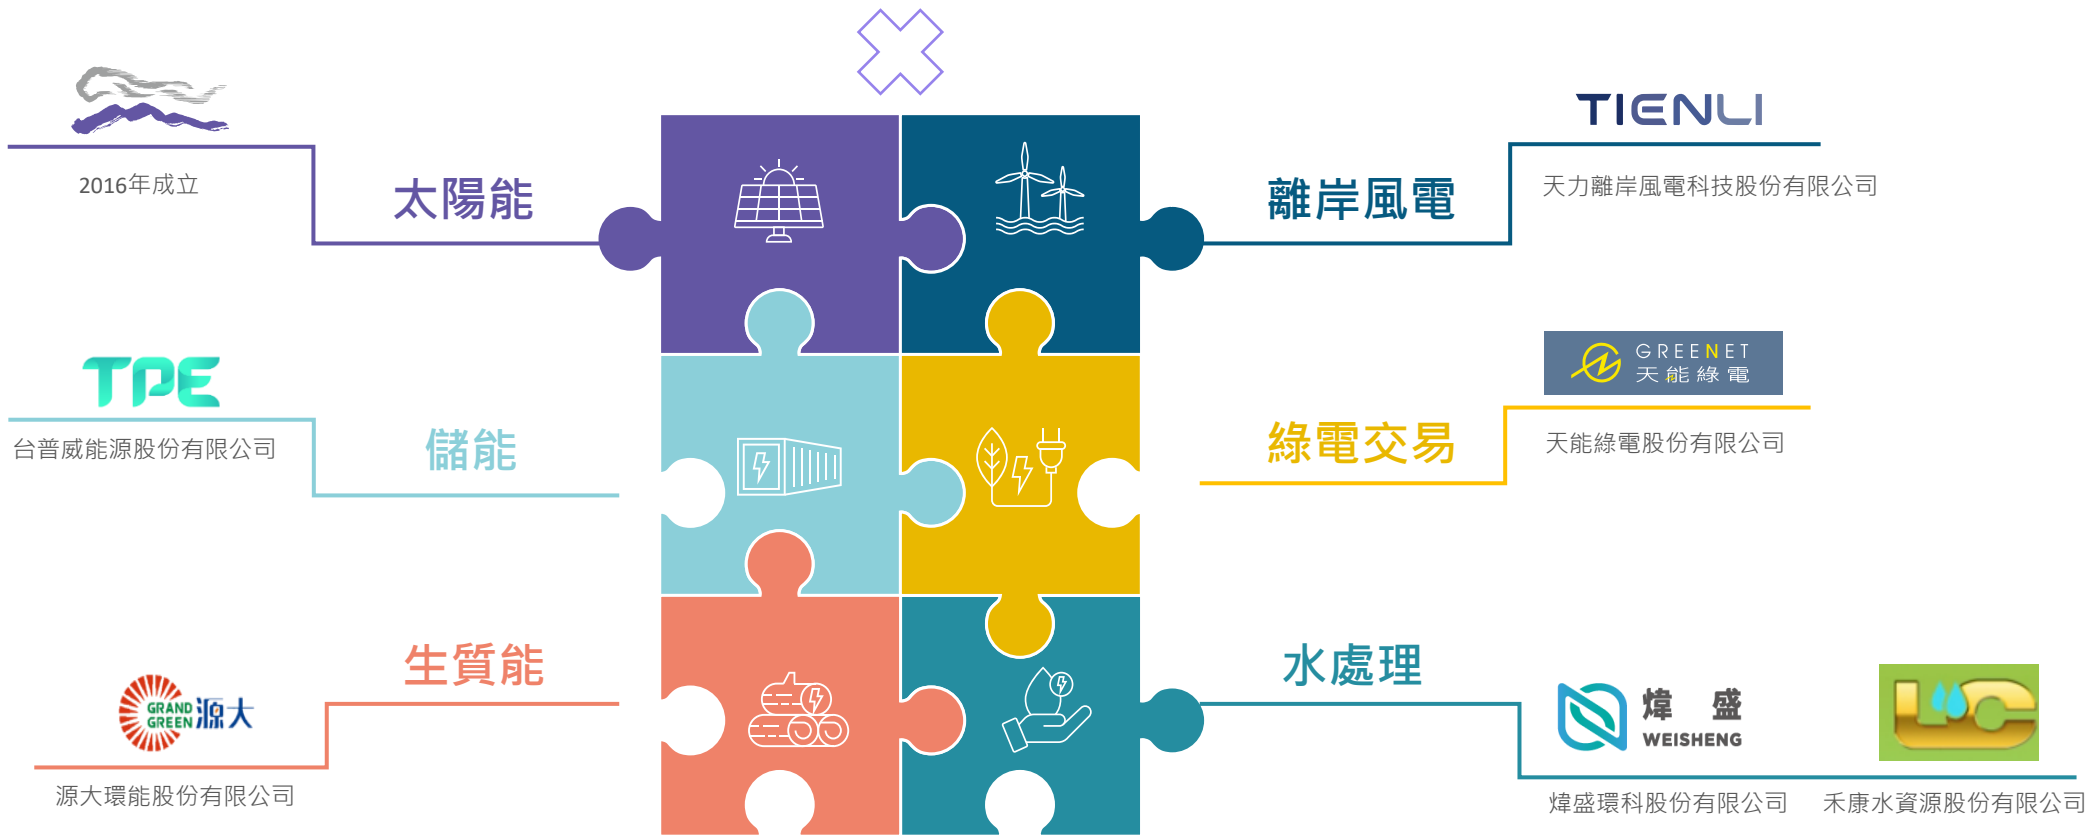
2016年成立

太陽能

TIENLI

離岸風電

天力離岸風電科技股份有限公司

TPE

台普威能源股份有限公司

儲能

GREENET
天能綠電

綠電交易

天能綠電股份有限公司

生質能

GRAND GREEN 源大

源大環能股份有限公司

水處理

煒 盛
WEISHENG

煒盛環科股份有限公司

禾康水資源股份有限公司